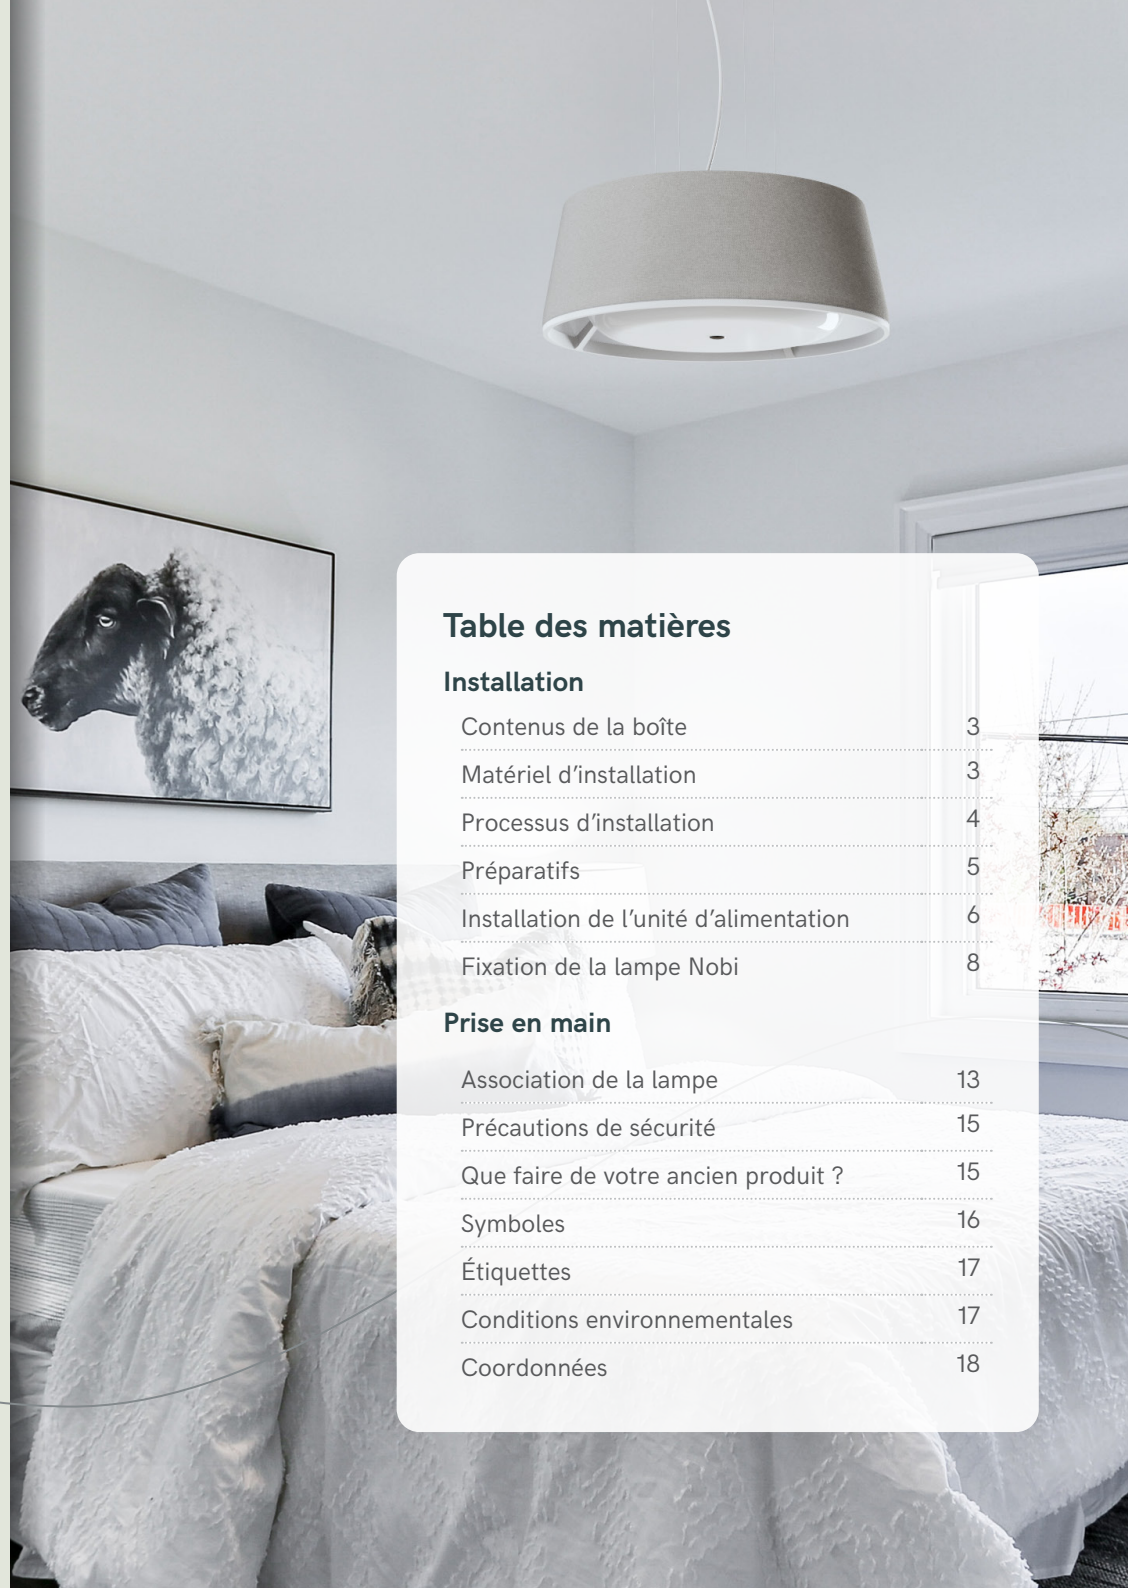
Table des matières

Installation

| | |
|---|---|
| Contenus de la boîte | 3 |
| Matériel d’installation | 3 |
| Processus d’installation | 4 |
| Préparatifs | 5 |
| Installation de l’unité d’alimentation | 6 |
| Fixation de la lampe Nobi | 8 |

Prise en main

| | |
|---|---|
| Association de la lampe | 13 |
| Précautions de sécurité | 15 |
| Que faire de votre ancien produit ? | 15 |
| Symboles | 16 |
| Étiquettes | 17 |
| Conditions environnementales | 17 |
| Coordonnées | 18 |